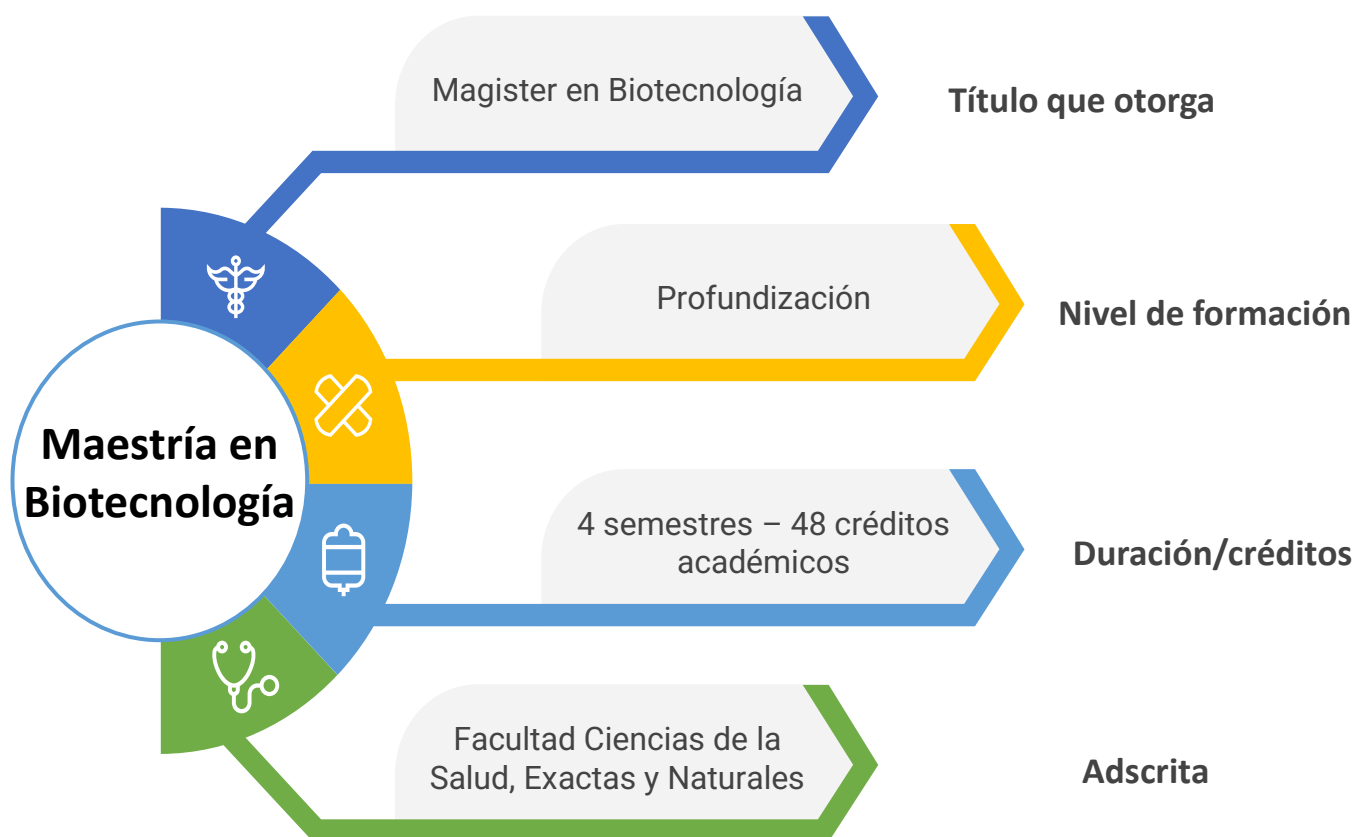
Maestría en Biotecnología

Magister en Biotecnología

Título que otorga

Profundización

Nivel de formación

4 semestres – 48 créditos académicos

Duración/créditos

Facultad Ciencias de la Salud, Exactas y Naturales

Adscrita